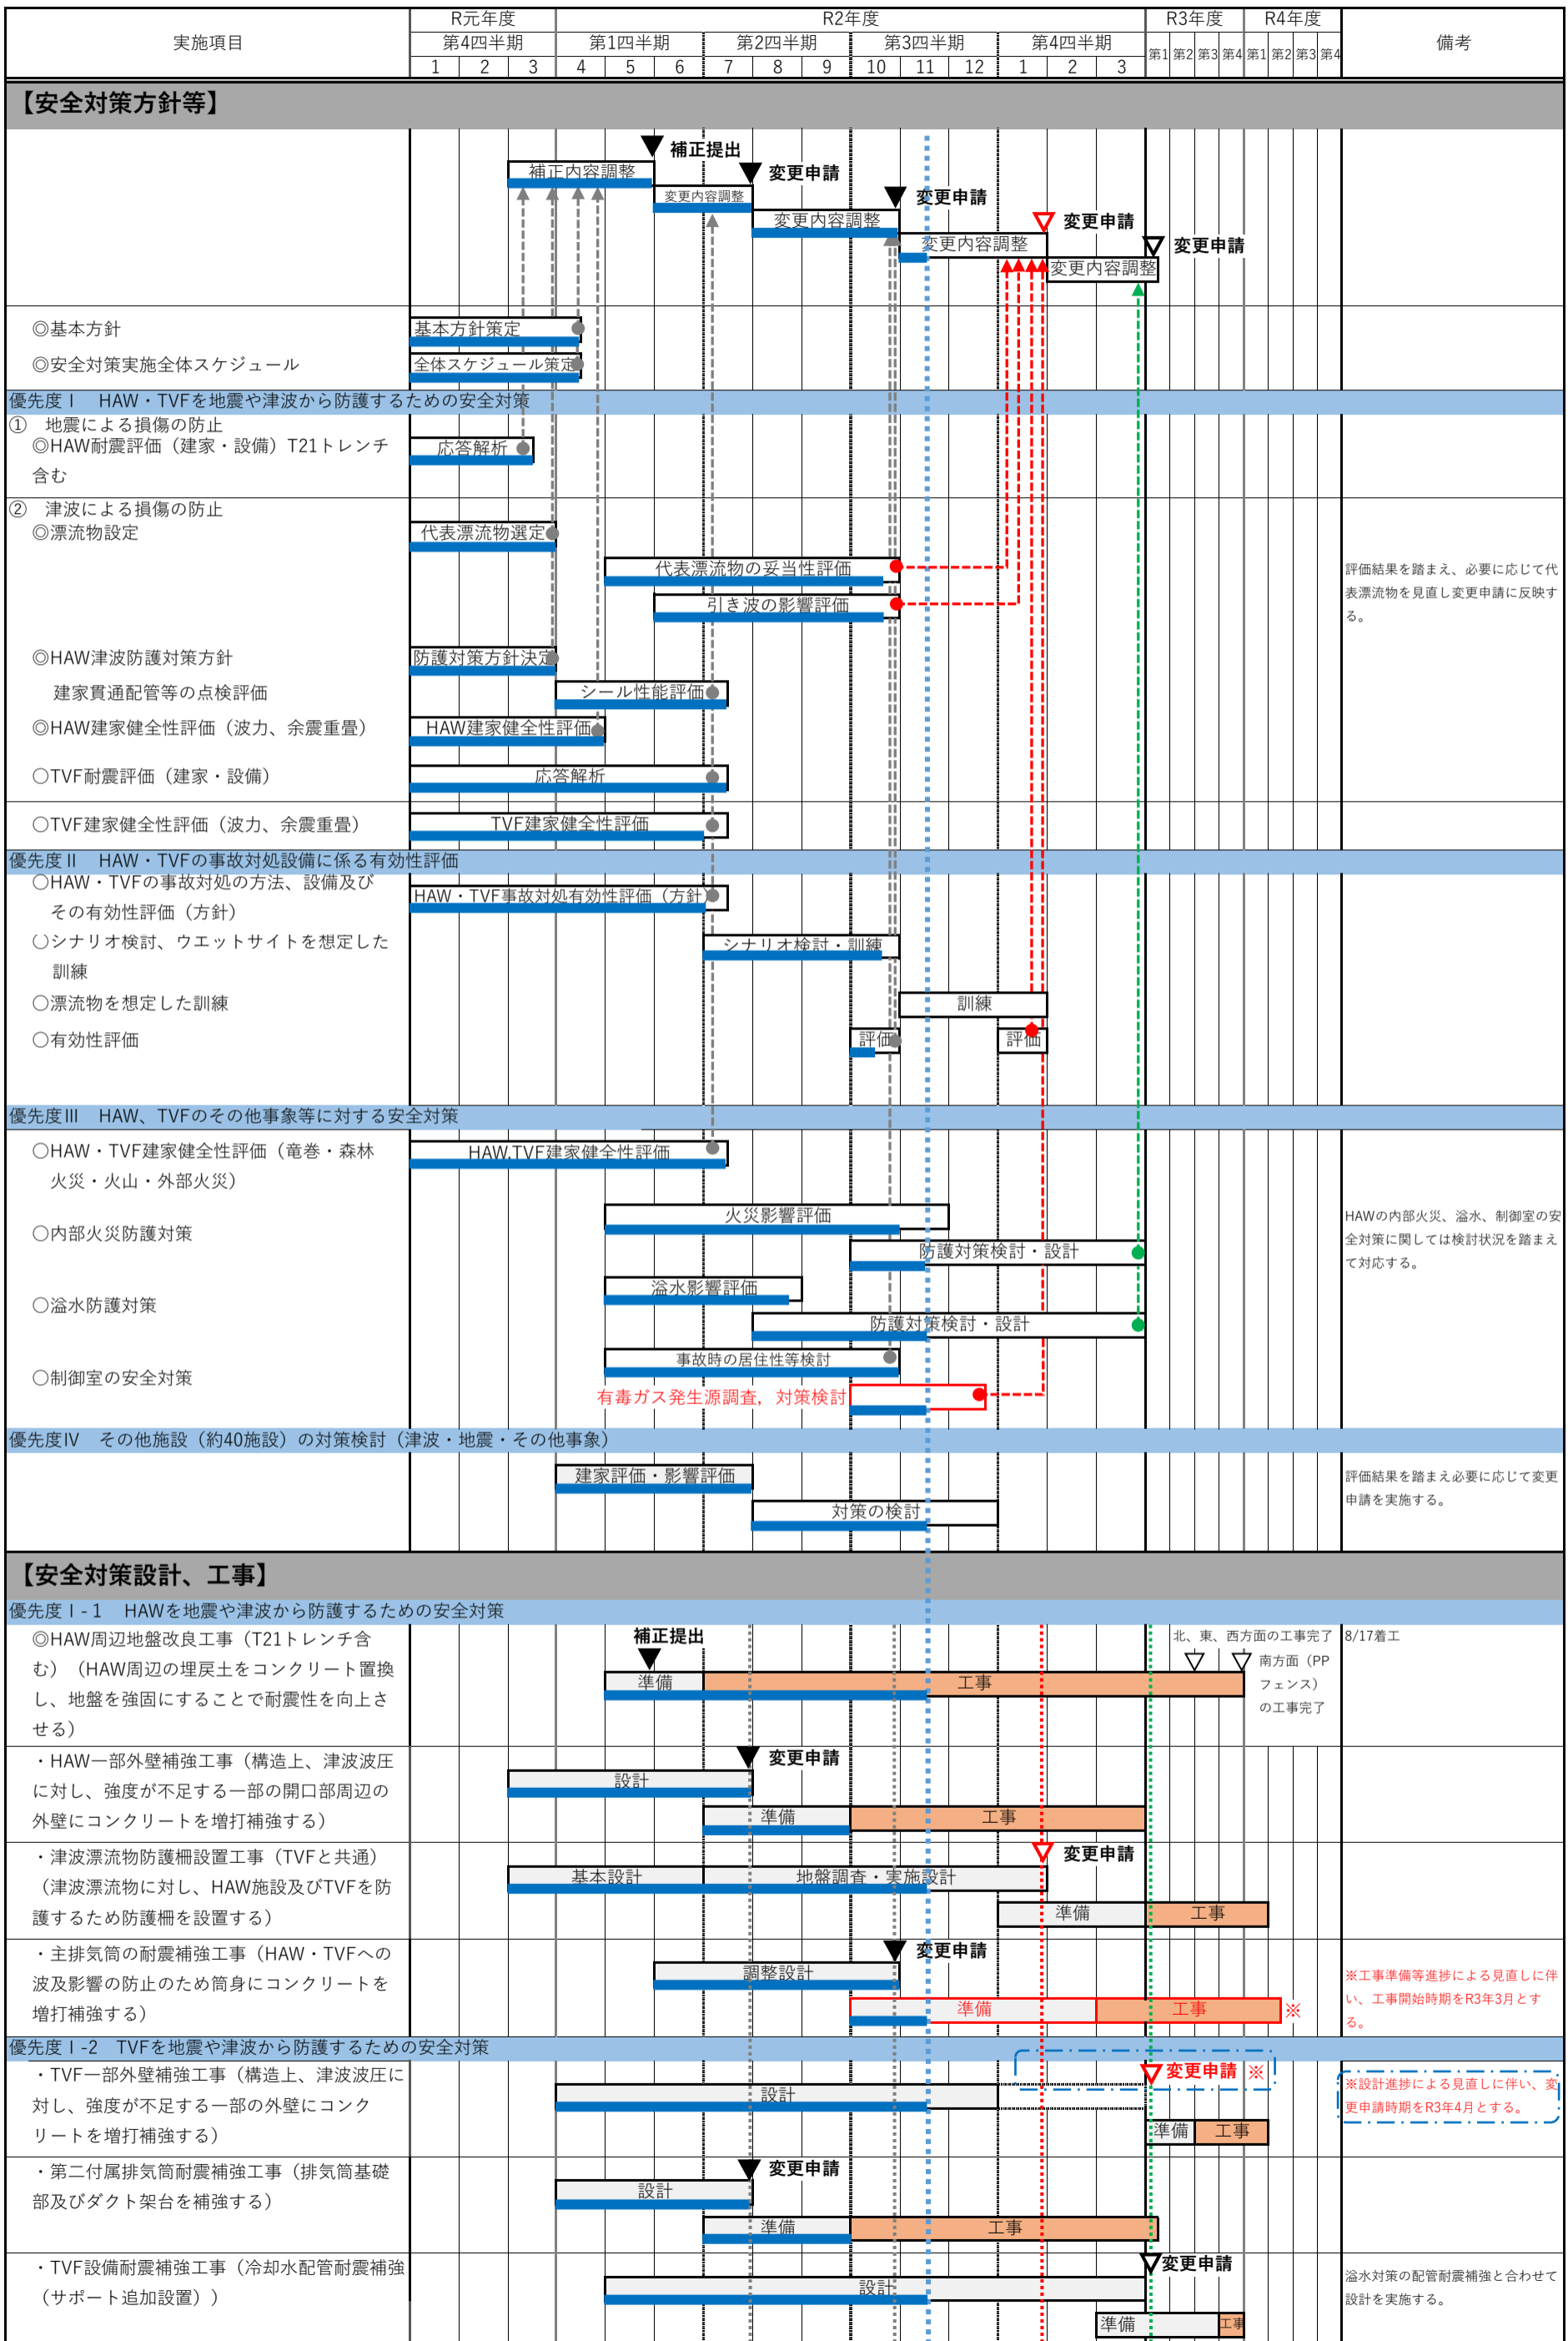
| 実施項目 | R元年度 第4四半期 1 2 3 | R2年度 第1四半期 4 5 6 | 第2四半期 7 8 9 | 第3四半期 10 11 12 | 第4四半期 1 2 3 | R3年度 第1 第2 第3 第4 | R4年度 第1 第2 第3 第4 | 備考 |
|---|---|---|---|---|---|---|---|---|

【安全対策方針等】

補正提出
補正内容調整
変更申請
変更内容調整
変更申請
変更内容調整
変更申請
変更内容調整
変更申請
変更内容調整

◎基本方針 — 基本方針策定
◎安全対策実施全体スケジュール — 全体スケジュール策定

優先度Ⅰ　HAW・TVFを地震や津波から防護するための安全対策
①　地震による損傷の防止
◎HAW耐震評価（建家・設備）T21トレンチ含む — 応答解析
②　津波による損傷の防止
◎漂流物設定 — 代表漂流物選定
代表漂流物の妥当性評価
引き波の影響評価
評価結果を踏まえ、必要に応じて代表漂流物を見直し変更申請に反映する。
◎HAW津波防護対策方針 — 防護対策方針決定
建家貫通配管等の点検評価 — シール性能評価
◎HAW建家健全性評価（波力、余震重畳） — HAW建家健全性評価
〇TVF耐震評価（建家・設備） — 応答解析
〇TVF建家健全性評価（波力、余震重畳） — TVF建家健全性評価

優先度Ⅱ　HAW・TVFの事故対処設備に係る有効性評価
〇HAW・TVFの事故対処の方法、設備及びその有効性評価（方針） — HAW・TVF事故対処有効性評価（方針）
〇シナリオ検討、ウエットサイトを想定した訓練 — シナリオ検討・訓練
〇漂流物を想定した訓練 — 訓練
〇有効性評価 — 評価　評価

優先度Ⅲ　HAW、TVFのその他事象等に対する安全対策
〇HAW・TVF建家健全性評価（竜巻・森林火災・火山・外部火災） — HAW,TVF建家健全性評価
〇内部火災防護対策 — 火災影響評価　防護対策検討・設計
HAWの内部火災、溢水、制御室の安全対策に関しては検討状況を踏まえて対応する。
〇溢水防護対策 — 溢水影響評価　防護対策検討・設計
〇制御室の安全対策 — 事故時の居住性等検討　有毒ガス発生源調査，対策検討

優先度Ⅳ　その他施設（約40施設）の対策検討（津波・地震・その他事象）
建家評価・影響評価
対策の検討
評価結果を踏まえ必要に応じて変更申請を実施する。

【安全対策設計、工事】
優先度Ⅰ-1　HAWを地震や津波から防護するための安全対策
◎HAW周辺地盤改良工事（T21トレンチ含む）（HAW周辺の埋戻土をコンクリート置換し、地盤を強固にすることで耐震性を向上させる） — 補正提出　準備　工事
北、東、西方面の工事完了　南方面（PPフェンス）の工事完了
8/17着工
・HAW一部外壁補強工事（構造上、津波波圧に対し、強度が不足する一部の開口部周辺の外壁にコンクリートを増打補強する） — 変更申請　設計　準備　工事
・津波漂流物防護柵設置工事（TVFと共通）（津波漂流物に対し、HAW施設及びTVFを防護するため防護柵を設置する） — 基本設計　地盤調査・実施設計　変更申請　準備　工事
・主排気筒の耐震補強工事（HAW・TVFへの波及影響の防止のため筒身にコンクリートを増打補強する） — 変更申請　調整設計　準備　工事　※
※工事準備等進捗による見直しに伴い、工事開始時期をR3年3月とする。

優先度Ⅰ-2　TVFを地震や津波から防護するための安全対策
・TVF一部外壁補強工事（構造上、津波波圧に対し、強度が不足する一部の外壁にコンクリートを増打補強する） — 設計　変更申請　※　準備　工事
※設計進捗による見直しに伴い、変更申請時期をR3年4月とする。
・第二付属排気筒耐震補強工事（排気筒基礎部及びダクト架台を補強する） — 変更申請　設計　準備　工事
・TVF設備耐震補強工事（冷却水配管耐震補強（サポート追加設置）） — 設計　変更申請　準備　工事
溢水対策の配管耐震補強と合わせて設計を実施する。